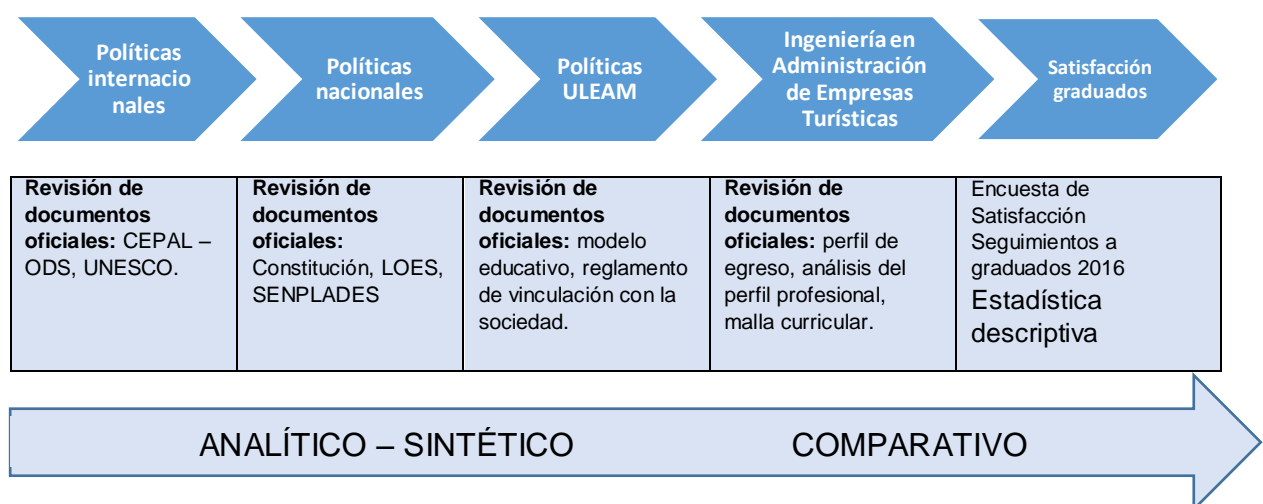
Políticas internacio nales

Políticas nacionales

Políticas ULEAM

Ingeniería en Administración de Empresas Turísticas

Satisfacción graduados

| **Revisión de documentos oficiales:** CEPAL – ODS, UNESCO. | **Revisión de documentos oficiales:** Constitución, LOES, SENPLADES | **Revisión de documentos oficiales:** modelo educativo, reglamento de vinculación con la sociedad. | **Revisión de documentos oficiales:** perfil de egreso, análisis del perfil profesional, malla curricular. | Encuesta de Satisfacción Seguimientos a graduados 2016 Estadística descriptiva |
|---|---|---|---|---|

ANALÍTICO – SINTÉTICO COMPARATIVO